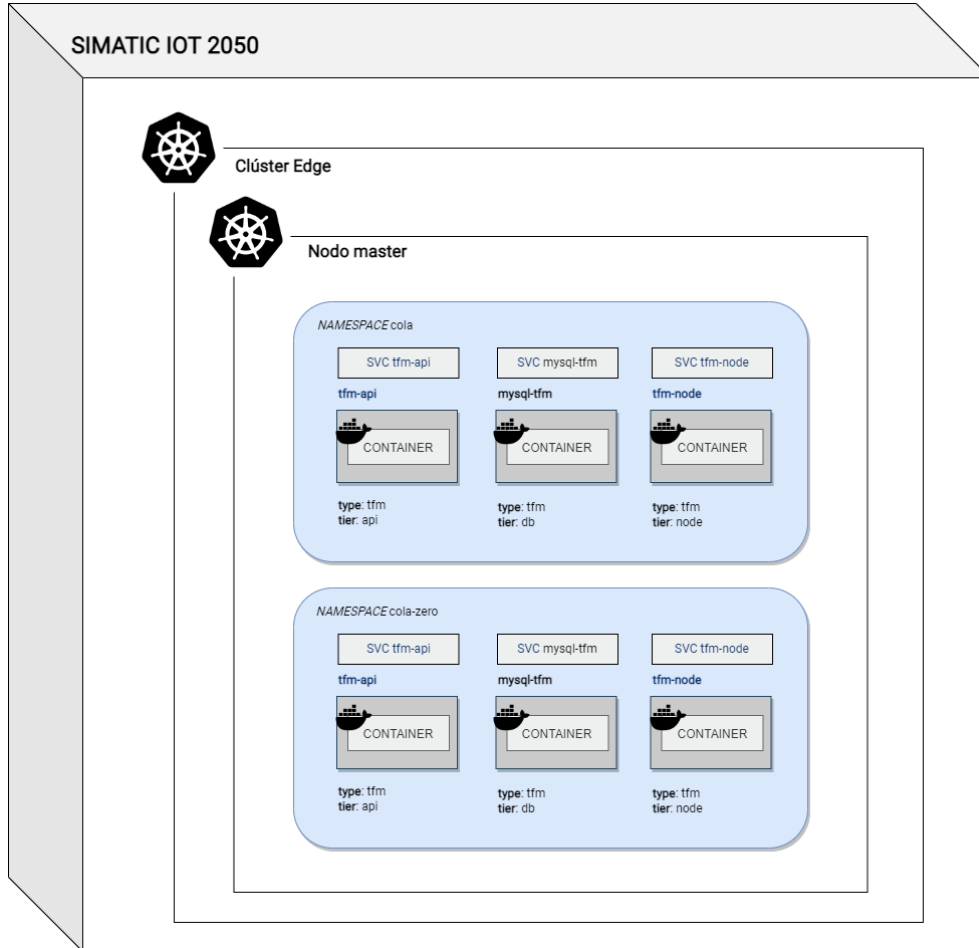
SIMATIC IOT 2050

Clúster Edge

Nodo master

NAMESPACE cola

SVC tfm-api

SVC mysql-tfm

SVC tfm-node

tfm-api

CONTAINER

type: tfm
tier: api

mysql-tfm

CONTAINER

type: tfm
tier: db

tfm-node

CONTAINER

type: tfm
tier: node

NAMESPACE cola-zero

SVC tfm-api

SVC mysql-tfm

SVC tfm-node

tfm-api

CONTAINER

type: tfm
tier: api

mysql-tfm

CONTAINER

type: tfm
tier: db

tfm-node

CONTAINER

type: tfm
tier: node